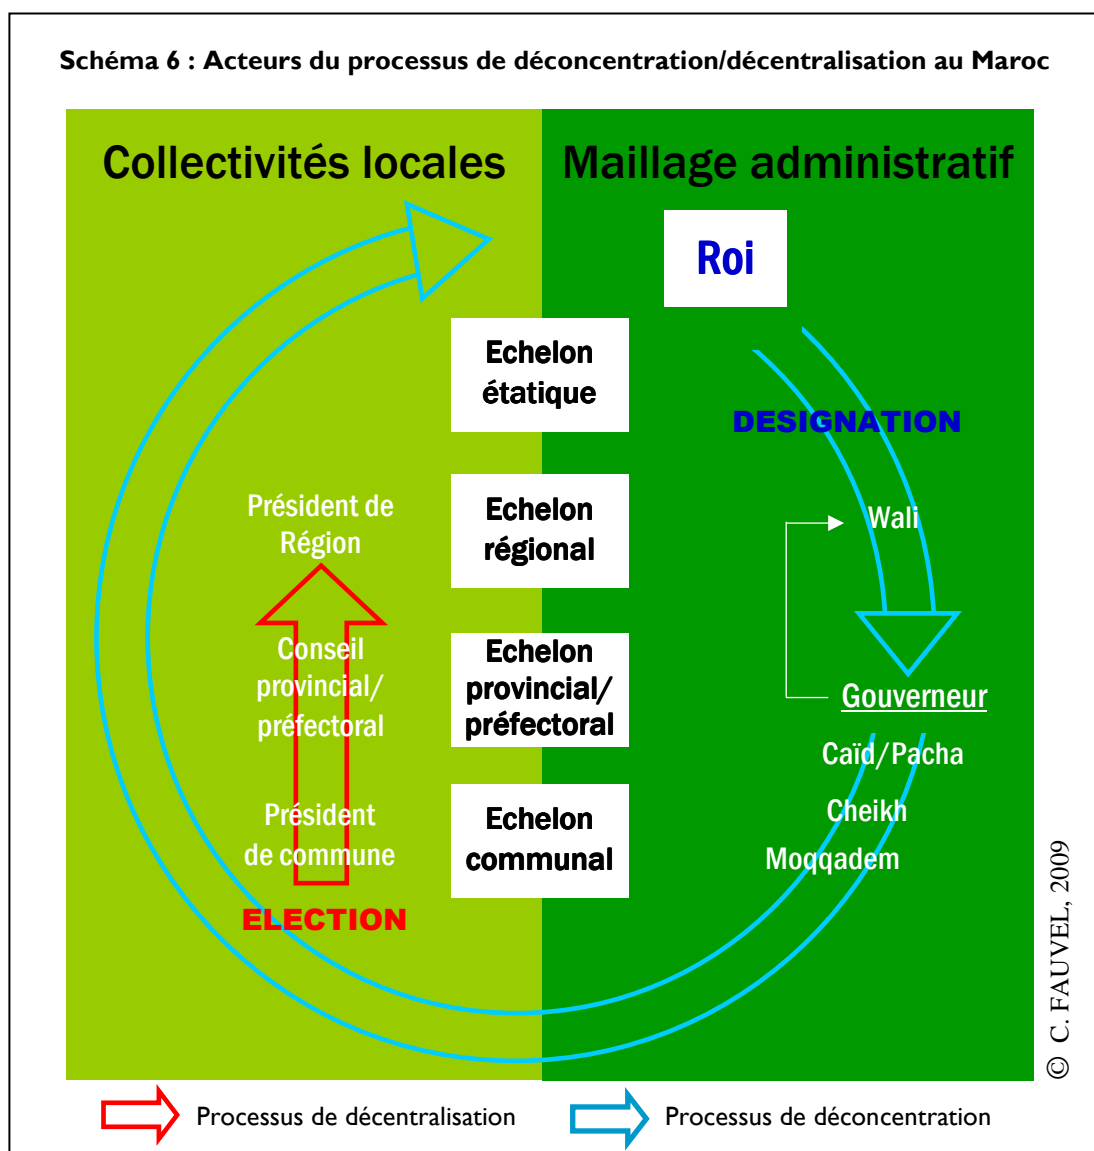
Schéma 6 : Acteurs du processus de déconcentration/décentralisation au Maroc

Collectivités locales

Maillage administratif

Roi

Echelon étatique

DESIGNATION

Président de Région

Echelon régional

Wali

Conseil provincial/ préfectoral

Echelon provincial/ préfectoral

Gouverneur

Caïd/Pacha

Président de commune

Echelon communal

Cheikh

Moqqadem

ELECTION

© C. FAUVEL, 2009

Processus de décentralisation

Processus de déconcentration